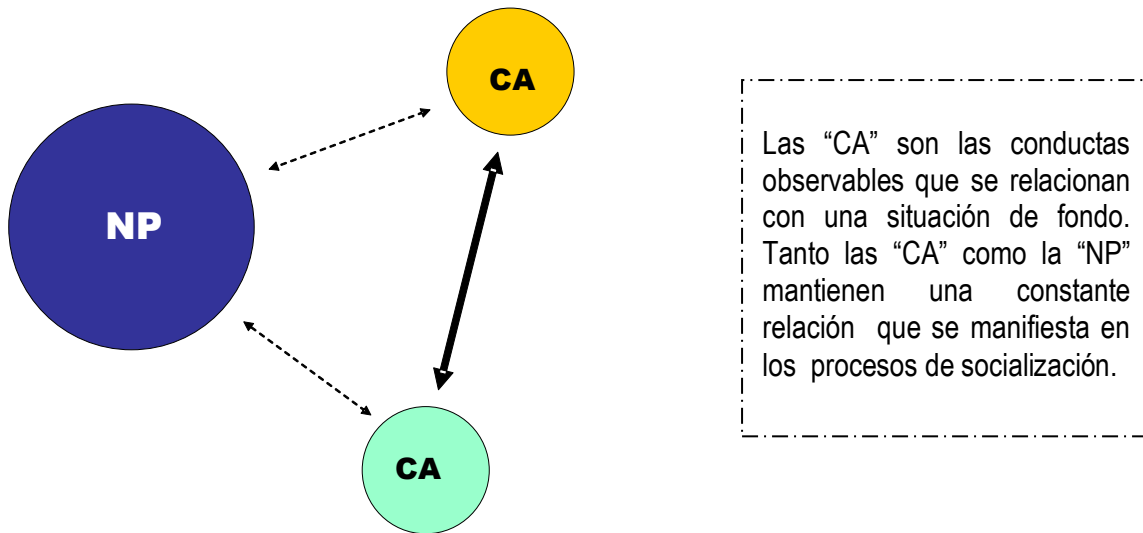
CA

NP

CA

Las “CA” son las conductas observables que se relacionan con una situación de fondo. Tanto las “CA” como la “NP” mantienen una constante relación que se manifiesta en los procesos de socialización.